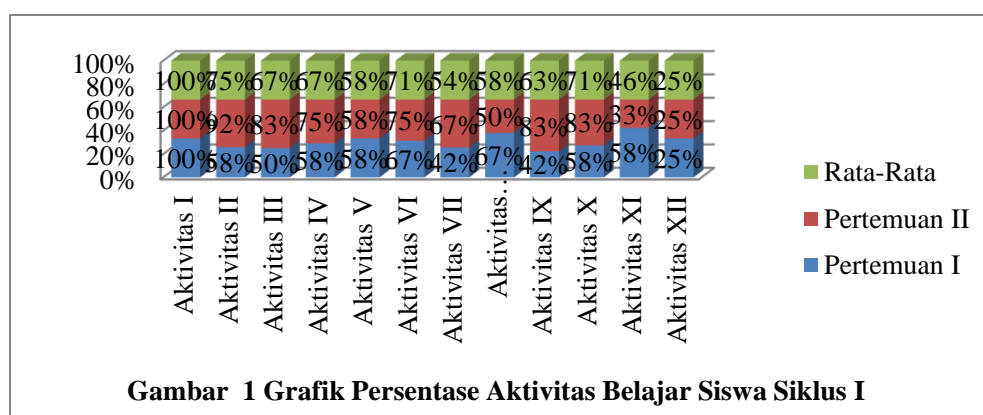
100%
80%
60%
40%
20%
0%

| | Aktivitas I | Aktivitas II | Aktivitas III | Aktivitas IV | Aktivitas V | Aktivitas VI | Aktivitas VII | Aktivitas… | Aktivitas IX | Aktivitas X | Aktivitas XI | Aktivitas XII |
|---|---|---|---|---|---|---|---|---|---|---|---|---|
| Rata-Rata | 100% | 75% | 67% | 67% | 58% | 71% | 54% | 58% | 63% | 71% | 46% | 25% |
| Pertemuan II | 100% | 92% | 83% | 75% | 58% | 75% | 67% | 50% | 83% | 83% | 33% | 25% |
| Pertemuan I | 100% | 58% | 50% | 58% | 58% | 67% | 42% | 67% | 42% | 58% | 58% | 25% |

Rata-Rata
Pertemuan II
Pertemuan I

Gambar 1 Grafik Persentase Aktivitas Belajar Siswa Siklus I